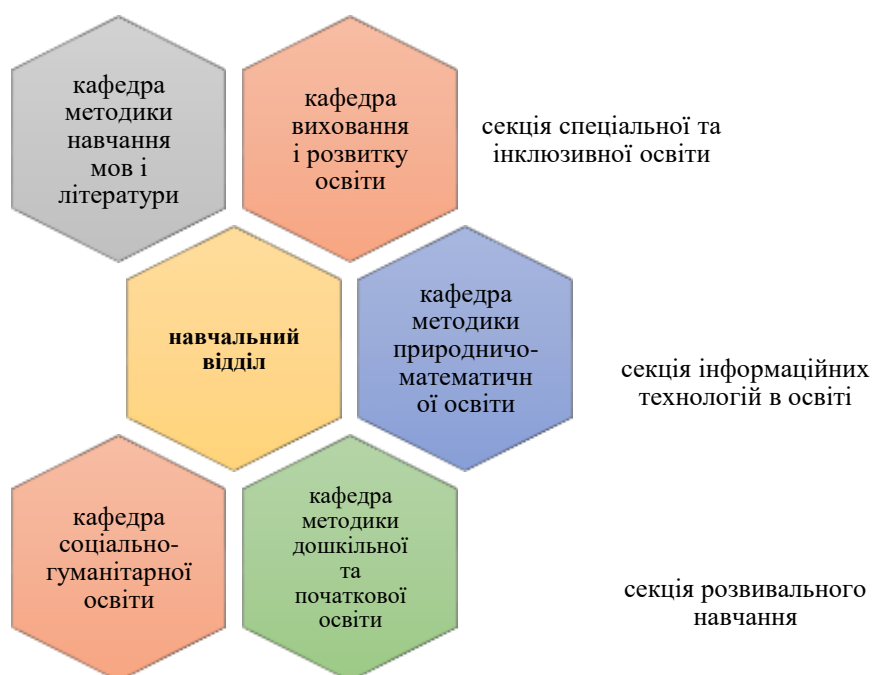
кафедра методики навчання мов і літератури

кафедра виховання і розвитку освіти

секція спеціальної та інклюзивної освіти

навчальний відділ

кафедра методики природничо-математичної освіти

секція інформаційних технологій в освіті

кафедра соціально-гуманітарної освіти

кафедра методики дошкільної та початкової освіти

секція розвивального навчання